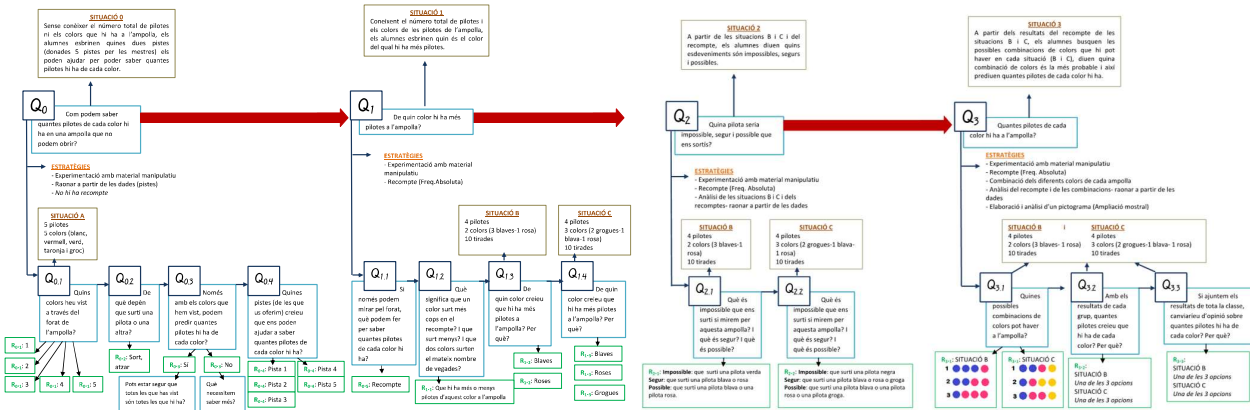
SITUACIÓ 0
Sense conèixer el número total de pilotes ni els colors que hi ha a l'ampolla, els alumnes esbrinen quines dues pistes (donades 5 pistes per les mestres) els poden ajudar per poder saber quantes pilotes hi ha de cada color.

$Q_0$
Com podem saber quantes pilotes de cada color hi ha en una ampolla que no podem obrir?

ESTRATÈGIES
- Experimentació amb material manipulatiu
- Raonar a partir de les dades (pistes)
- No hi ha recompte

SITUACIÓ A
5 pilotes
5 colors (blanc, vermell, verd, taronja i groc)

$Q_{0.1}$
Quins colors heu vist a través del forat de l'ampolla?

$Q_{0.2}$
De què depèn que surti una pilota o una altra?

$Q_{0.3}$
Només amb els colors que hem vist, podem predir quantes pilotes hi ha de cada color?

$Q_{0.4}$
Quines pistes (de les que us oferim) creieu que ens poden ajudar a saber quantes pilotes de cada color hi ha?

R0-1: 1
R0-1: 2
R0-1: 3
R0-1: 4
R0-1: 5
R0-2: Sort, atzar
R0-3: Sí
R0-3: No
Pots estar segur que totes les que has vist són totes les que hi ha?
Què necessitem saber més?
R0-4: Pista 1
R0-4: Pista 2
R0-4: Pista 3
R0-4: Pista 4
R0-4: Pista 5

SITUACIÓ 1
Coneixent el número total de pilotes i els colors de les pilotes de l'ampolla, els alumnes esbrinen quin és el color del qual hi ha més pilotes.

$Q_1$
De quin color hi ha més pilotes a l'ampolla?

ESTRATÈGIES
- Experimentació amb material manipulatiu
- Recompte (Freq.Absoluta)

SITUACIÓ B
4 pilotes
2 colors (3 blaves-1 rosa)
10 tirades

SITUACIÓ C
4 pilotes
3 colors (2 grogues-1 blava-1 rosa)
10 tirades

$Q_{1.1}$
Si només podem mirar pel forat, què podem fer per saber quantes pilotes de cada color hi ha?

$Q_{1.2}$
Què significa que un color surti més cops en el recompte? I que surti menys? I que dos colors surtin el mateix nombre de vegades?

$Q_{1.3}$
De quin color creieu que hi ha més pilotes a l'ampolla? Per què?

$Q_{1.4}$
De quin color creieu que hi ha més pilotes a l'ampolla? Per què?

R1-1: Recompte
R1-2: Que hi ha més o menys pilotes d'aquest color a l'ampolla
R1-3: Blaves
R1-3: Roses
R1-4: Blaves
R1-4: Roses
R1-4: Grogues

SITUACIÓ 2
A partir de les situacions B i C i del recompte, els alumnes deduiran quins esdeveniments són impossibles, segurs i possibles.

$Q_2$
Quina pilota seria impossible, segur i possible que ens sortís?

ESTRATÈGIES
- Experimentació amb material manipulatiu
- Recompte (Freq. Absoluta)
- Anàlisi de les situacions B i C i dels recomptes- raonar a partir de les dades

SITUACIÓ B
4 pilotes
2 colors (3 blaves-1 rosa)
10 tirades

SITUACIÓ C
4 pilotes
3 colors (2 grogues-1 blava-1 rosa)
10 tirades

$Q_{2.1}$
Què és impossible que ens surti si mirem per aquesta ampolla? I què és segur? I què és possible?

$Q_{2.2}$
Què és impossible que ens surti si mirem per aquesta ampolla? I què és segur? I què és possible?

R2-1: Impossible: que surti una pilota verda
Segur: que surti una pilota blava o rosa
Possible: que surti una pilota blava o una pilota rosa.

R2-2: Impossible: que surti una pilota negra
Segur: que surti una pilota blava o rosa o groga
Possible: que surti una pilota blava o una pilota rosa o una pilota groga.

SITUACIÓ 3
A partir dels resultats del recompte de les situacions B i C, els alumnes busquen les possibles combinacions de colors que hi pot haver en cada situació (B i C), diuen quina combinació de colors és la més probable i així prediuen quantes pilotes de cada color hi ha.

$Q_3$
Quantes pilotes de cada color hi ha a l'ampolla?

ESTRATÈGIES
- Experimentació amb material manipulatiu
- Recompte (Freq. Absoluta)
- Combinació dels diferents colors de cada ampolla
- Anàlisi del recompte i de les combinacions- raonar a partir de les dades
- Elaboració i anàlisi d'un pictograma (Ampliació mostral)

SITUACIÓ B
4 pilotes
2 colors (3 blaves- 1 rosa)
10 tirades

SITUACIÓ C
4 pilotes
3 colors (2 grogues-1 blava- 1 rosa)
10 tirades

$Q_{3.1}$
Quines possibles combinacions de colors pot haver a l'ampolla?

$Q_{3.2}$
Amb els resultats de cada grup, quantes pilotes creieu que hi ha de cada color? Per què?

$Q_{3.3}$
Si ajuntem els resultats de tota la classe, canviarieu d'opinió sobre quantes pilotes hi ha de cada color? Per què?

R3-1: SITUACIÓ B
1
2
3
R3-1: SITUACIÓ C
1
2
3

R3-2:
SITUACIÓ B
Una de les 3 opcions
SITUACIÓ C
Una de les 3 opcions

R3-3:
SITUACIÓ B
Una de les 3 opcions
SITUACIÓ C
Una de les 3 opcions